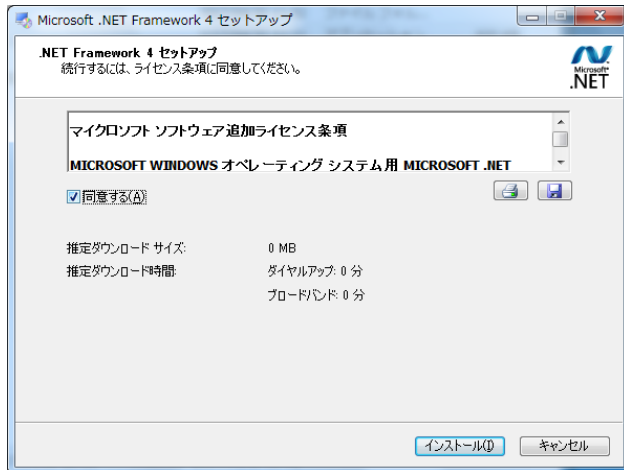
Microsoft .NET Framework 4 セットアップ

.NET Framework 4 セットアップ
続行するには、ライセンス条項に同意してください。

Microsoft .NET

マイクロソフト ソフトウェア追加ライセンス条項

MICROSOFT WINDOWS オペレーティング システム用 MICROSOFT .NET

同意する(A)

推定ダウンロード サイズ: 0 MB
推定ダウンロード時間: ダイヤルアップ: 0 分
ブロードバンド: 0 分

インストール(I) キャンセル